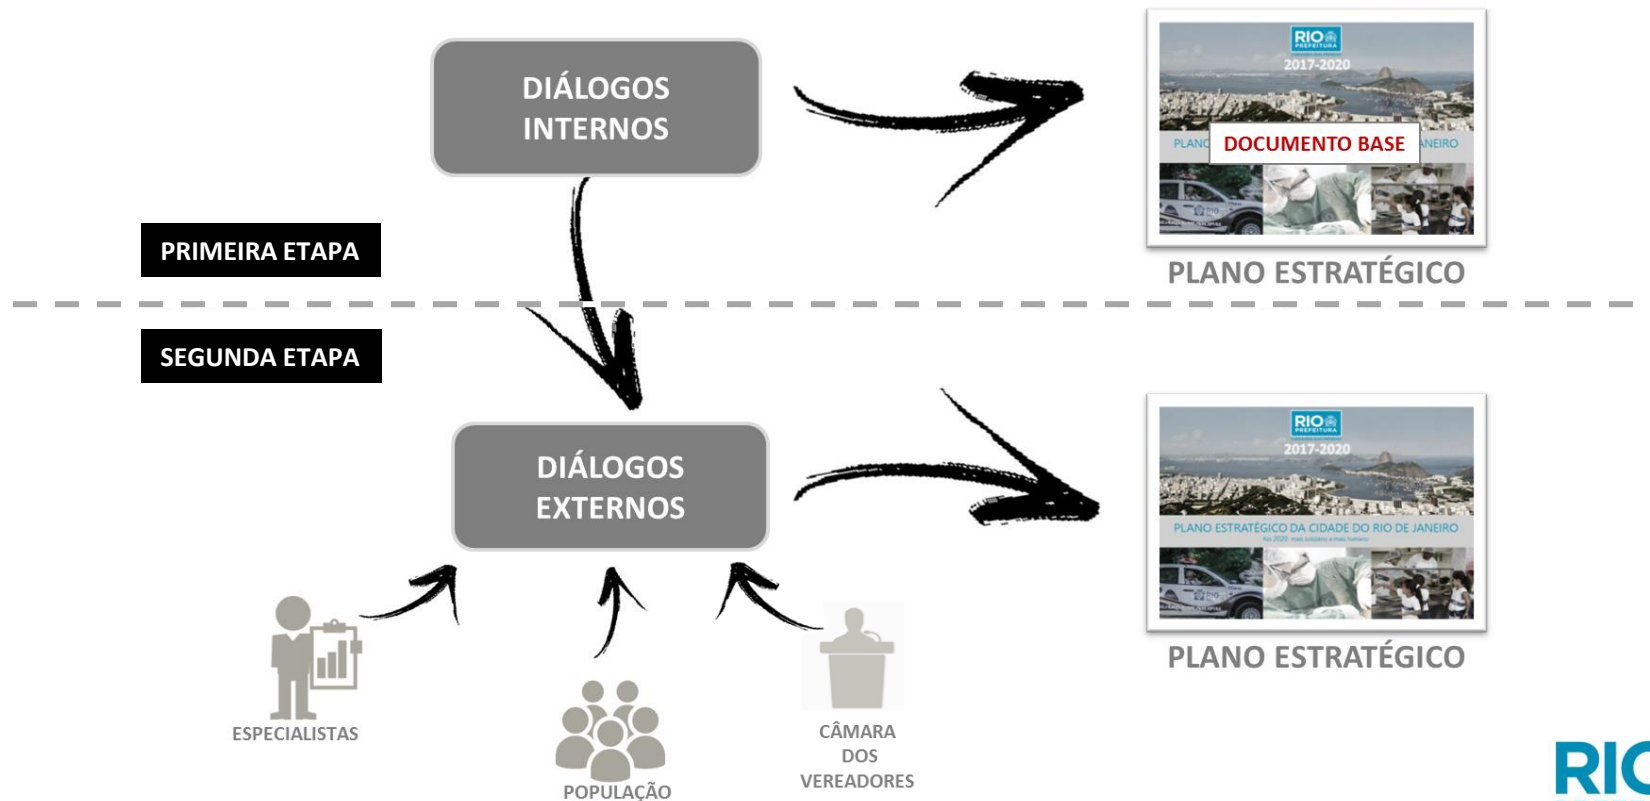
DIÁLOGOS INTERNOS

RIO PREFEITURA
2017-2020
PLANO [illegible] DOCUMENTO BASE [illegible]NEIRO

PLANO ESTRATÉGICO

PRIMEIRA ETAPA

SEGUNDA ETAPA

DIÁLOGOS EXTERNOS

RIO PREFEITURA
2017-2020
PLANO ESTRATÉGICO DA CIDADE DO RIO DE JANEIRO
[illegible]

PLANO ESTRATÉGICO

ESPECIALISTAS

POPULAÇÃO

CÂMARA DOS VEREADORES

RIO